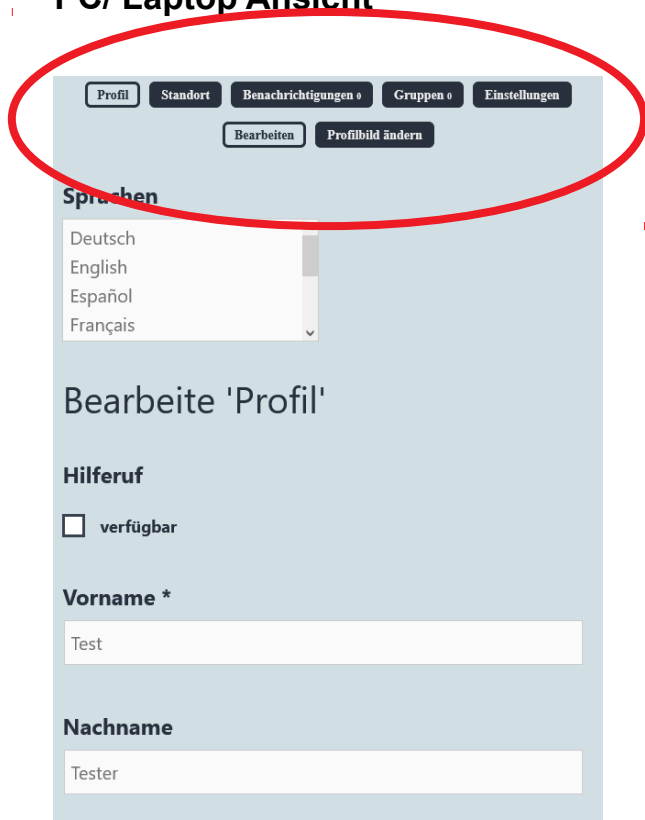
PC/ Laptop Ansicht

Profil Standort Benachrichtigungen 0 Gruppen 0 Einstellungen

Bearbeiten Profilbild ändern

Sprachen

Deutsch
English
Español
Français

Bearbeite 'Profil'

Hilferuf

verfügbar

Vorname *

Test

Nachname

Tester